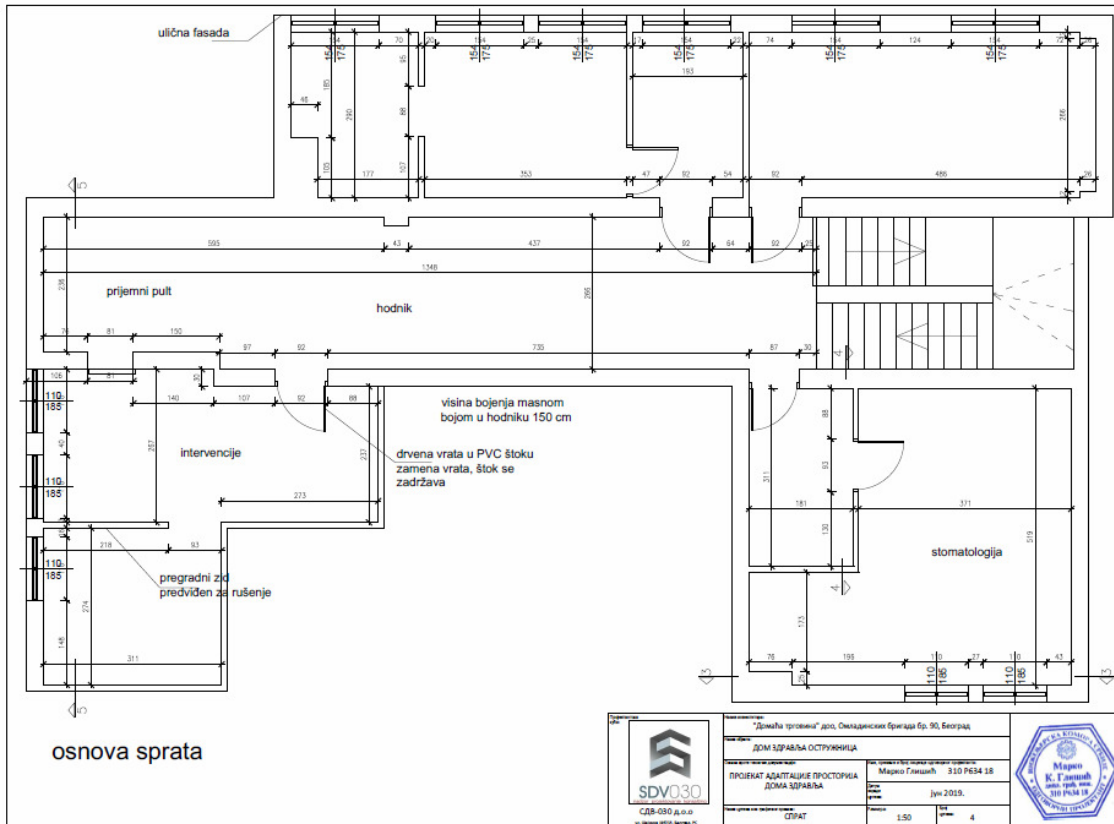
ulična fasada

prijemni pult

hodnik

visina bojenja masnom bojom u hodniku 150 cm

intervencije

drvena vrata u PVC štoku zamena vrata, štok se zadržava

pregradni zid predviđen za rušenje

stomatologija

osnova sprata

154
175
70
20
154
175
25
154
175
17
154
175
22
74
154
175
124
154
175
72
25
193
48
185
290
95
88
107
288
105
177
353
47
92
54
92
486
26
595
43
437
92
64
92
25
1348
238
266
70
81
150
97
92
735
87
30
106
81
10
140
107
92
88
110
185
40
257
237
88
83
311
273
181
130
371
519
218
93
110
185
274
148
311
173
76
198
110
77
110
43
25
110
185
110
185
5
5
4
4
3
3

SDV030
СДВ-030 д.о.о

"Домаћа трговина" доо, Омладинских бригада бр. 90, Београд
ДОМ ЗДРАВЉА ОСТРУЖНИЦА
ПРОЈЕКАТ АДАПТАЦИЈЕ ПРОСТОРИЈА ДОМА ЗДРАВЉА
Марко Глишић 310 Р634 18
јун 2019.
СПРАТ
1:50
4

Марко К. Глишић 310 Р634 18